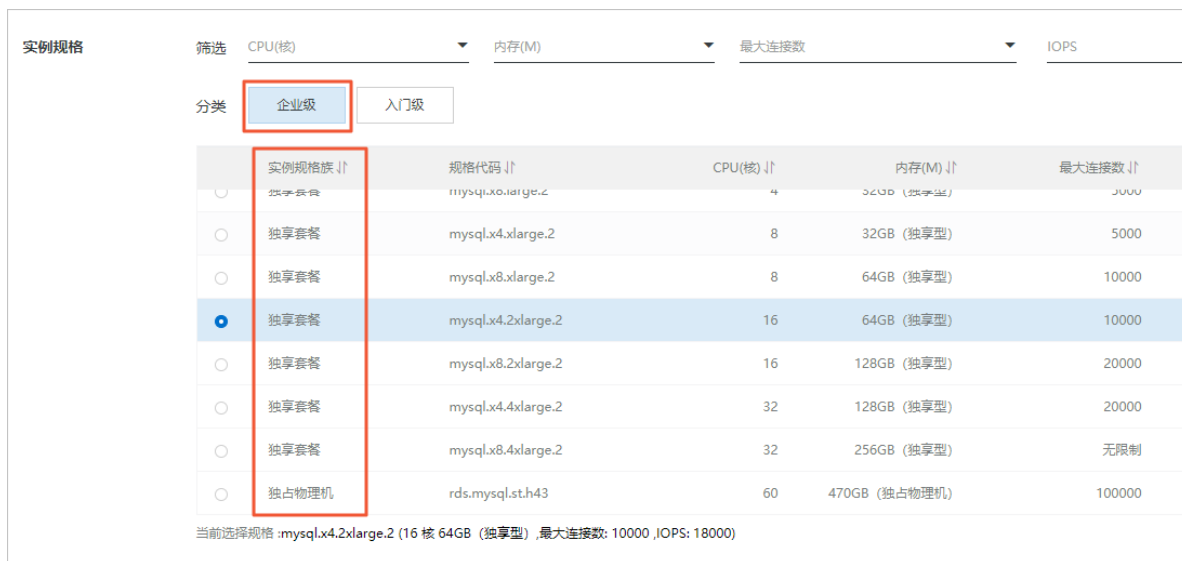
实例规格

筛选 CPU(核) 内存(M) 最大连接数 IOPS

分类 企业级 入门级

| 实例规格族 | 规格代码 | CPU(核) | 内存(M) | 最大连接数 |
|---|---|---|---|---|
| 独享套餐 | mysql.x8.large.2 | 4 | 32GB（独享型） | 5000 |
| 独享套餐 | mysql.x4.xlarge.2 | 8 | 32GB（独享型） | 5000 |
| 独享套餐 | mysql.x8.xlarge.2 | 8 | 64GB（独享型） | 10000 |
| 独享套餐 | mysql.x4.2xlarge.2 | 16 | 64GB（独享型） | 10000 |
| 独享套餐 | mysql.x8.2xlarge.2 | 16 | 128GB（独享型） | 20000 |
| 独享套餐 | mysql.x4.4xlarge.2 | 32 | 128GB（独享型） | 20000 |
| 独享套餐 | mysql.x8.4xlarge.2 | 32 | 256GB（独享型） | 无限制 |
| 独占物理机 | rds.mysql.st.h43 | 60 | 470GB（独占物理机） | 100000 |

当前选择规格 :mysql.x4.2xlarge.2 (16 核 64GB（独享型）,最大连接数: 10000 ,IOPS: 18000)